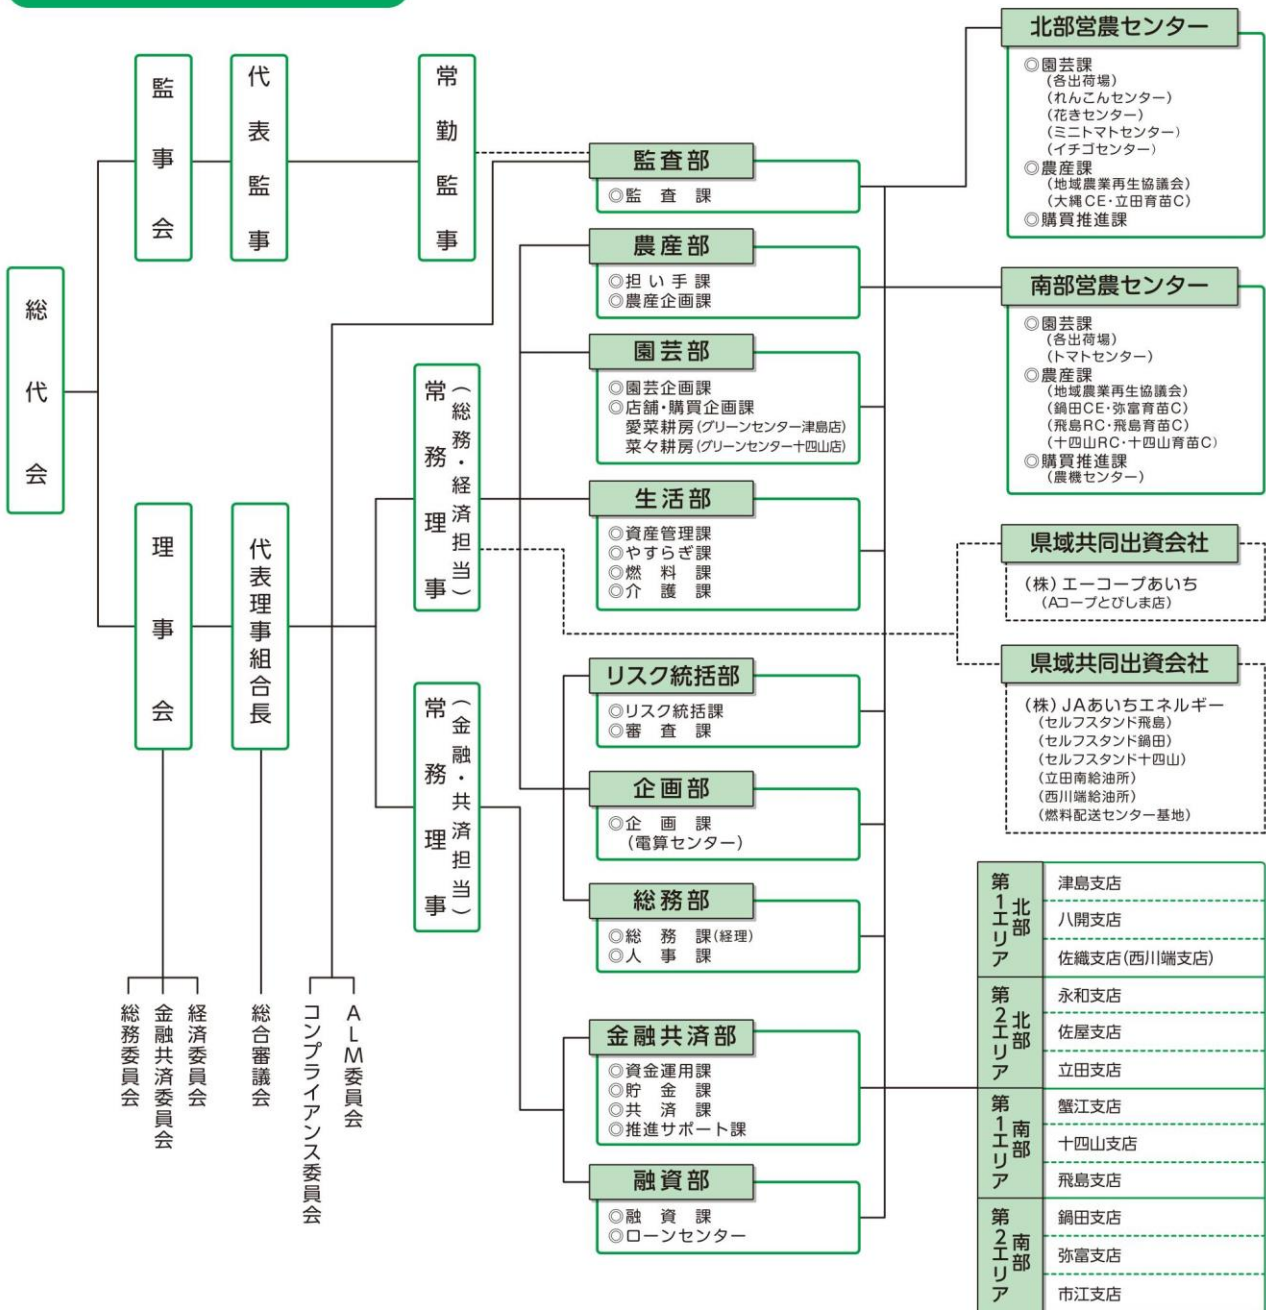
総代会

監事会

代表監事

常勤監事

理事会

代表理事組合長

常務理事（総務・経済担当）

常務理事（金融・共済担当）

総務委員会
金融共済委員会
経済委員会
総合審議会
コンプライアンス委員会
ALM委員会

監査部
◎監　査　課

農産部
◎担 い 手 課
◎農産企画課

園芸部
◎園芸企画課
◎店舗・購買企画課
愛菜耕房（グリーンセンター津島店）
菜々耕房（グリーンセンター十四山店）

生活部
◎資産管理課
◎やすらぎ課
◎燃　料　課
◎介　護　課

リスク統括部
◎リスク統括課
◎審　査　課

企画部
◎企　画　課
（電算センター）

総務部
◎総　務　課（経理）
◎人　事　課

金融共済部
◎資金運用課
◎貯　金　課
◎共　済　課
◎推進サポート課

融資部
◎融　資　課
◎ローンセンター

北部営農センター
◎園芸課
（各出荷場）
（れんこんセンター）
（花きセンター）
（ミニトマトセンター）
（イチゴセンター）
◎農産課
（地域農業再生協議会）
（大縄CE・立田育苗C）
◎購買推進課

南部営農センター
◎園芸課
（各出荷場）
（トマトセンター）
◎農産課
（地域農業再生協議会）
（鍋田CE・弥富育苗C）
（飛島RC・飛島育苗C）
（十四山RC・十四山育苗C）
◎購買推進課
（農機センター）

県域共同出資会社
（株）エーコープあいち
（Aコープとびしま店）

県域共同出資会社
（株）JAあいちエネルギー
（セルフスタンド飛島）
（セルフスタンド鍋田）
（セルフスタンド十四山）
（立田南給油所）
（西川端給油所）
（燃料配送センター基地）

| 北部第1エリア | 津島支店 |
|---|---|
| | 八開支店 |
| | 佐織支店（西川端支店） |
| 北部第2エリア | 永和支店 |
| | 佐屋支店 |
| | 立田支店 |
| 南部第1エリア | 蟹江支店 |
| | 十四山支店 |
| | 飛島支店 |
| 南部第2エリア | 鍋田支店 |
| | 弥富支店 |
| | 市江支店 |